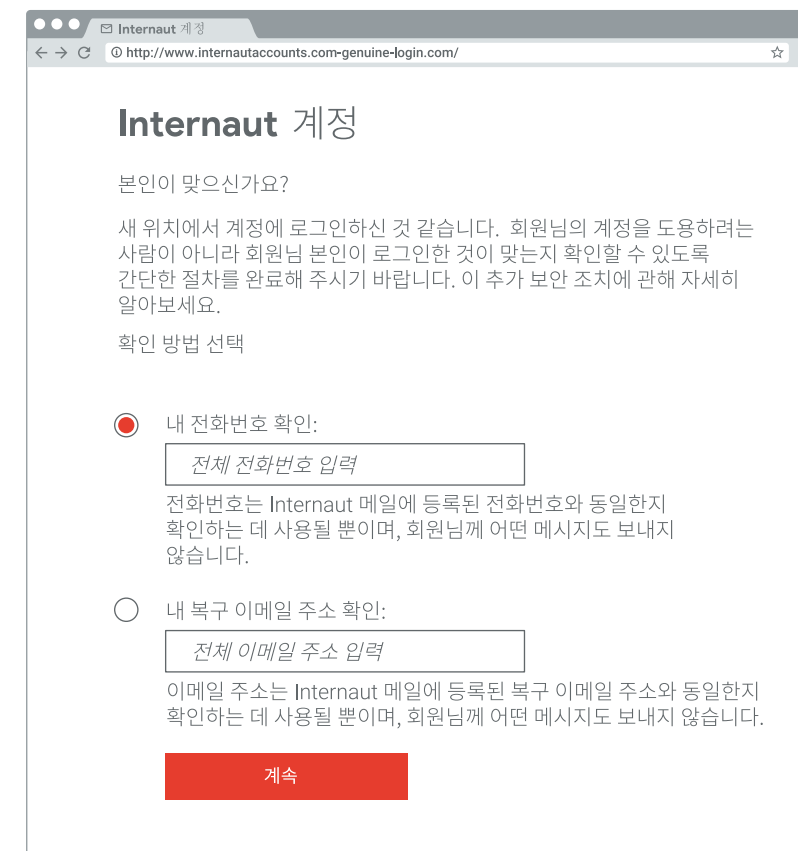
Internaut 계정

http://www.internautaccounts.com-genuine-login.com/

Internaut 계정

본인이 맞으신가요?

새 위치에서 계정에 로그인하신 것 같습니다. 회원님의 계정을 도용하려는 사람이 아니라 회원님 본인이 로그인한 것이 맞는지 확인할 수 있도록 간단한 절차를 완료해 주시기 바랍니다. 이 추가 보안 조치에 관해 자세히 알아보세요.

확인 방법 선택

내 전화번호 확인:

전체 전화번호 입력

전화번호는 Internaut 메일에 등록된 전화번호와 동일한지 확인하는 데 사용될 뿐이며, 회원님께 어떤 메시지도 보내지 않습니다.

내 복구 이메일 주소 확인:

전체 이메일 주소 입력

이메일 주소는 Internaut 메일에 등록된 복구 이메일 주소와 동일한지 확인하는 데 사용될 뿐이며, 회원님께 어떤 메시지도 보내지 않습니다.

계속